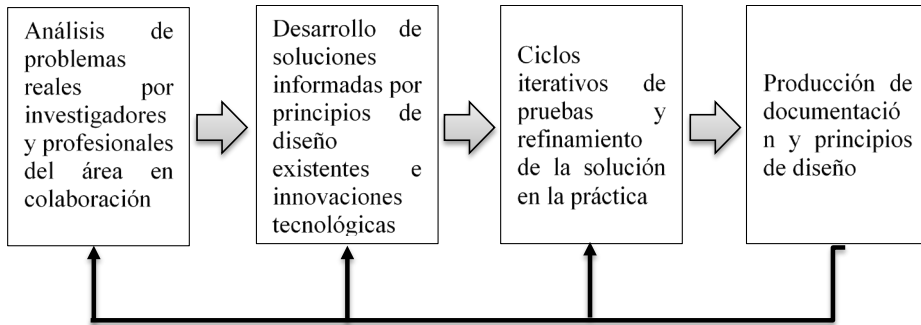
Análisis de problemas reales por investigadores y profesionales del área en colaboración

Desarrollo de soluciones informadas por principios de diseño existentes e innovaciones tecnológicas

Ciclos iterativos de pruebas y refinamiento de la solución en la práctica

Producción de documentación y principios de diseño